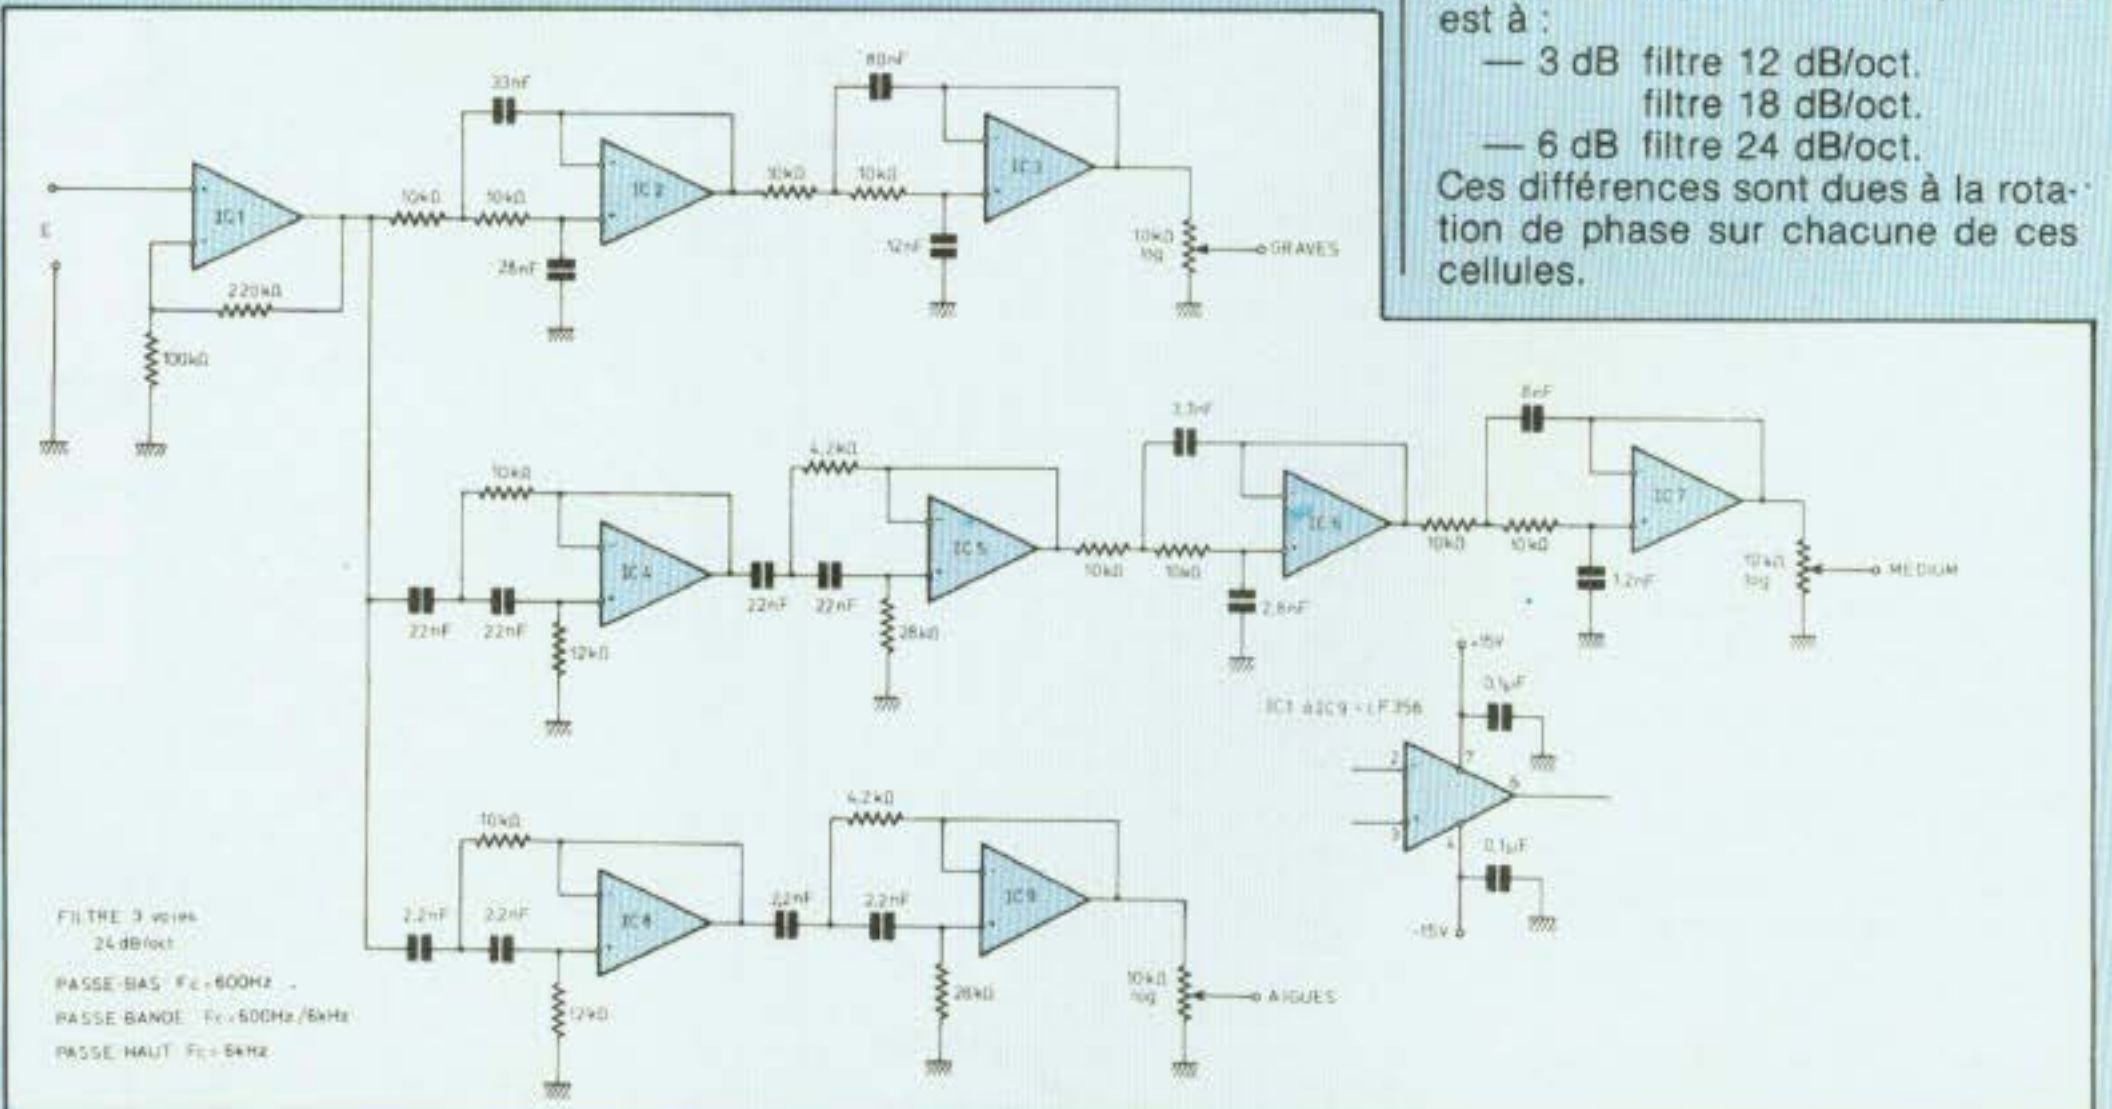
est à :
— 3 dB filtre 12 dB/oct.
filtre 18 dB/oct.
— 6 dB filtre 24 dB/oct.
Ces différences sont dues à la rotation de phase sur chacune de ces cellules.

33nF
80nF
E
IC1
10kΩ
10kΩ
IC2
10kΩ
10kΩ
IC3
220kΩ
28nF
12nF
10kΩ log
GRAVES
100kΩ

3,3nF
8nF
4,2kΩ
10kΩ
IC4
IC5
IC6
10kΩ
10kΩ
IC7
10kΩ
10kΩ
1,2nF
10kΩ log
MEDIUM
22nF
22nF
22nF
22nF
2,8nF
12kΩ
28kΩ
+15V
0,1µF
IC1 à IC9 : LF356
2
7
6
3
4
0,1µF
-15V

4,2kΩ
10kΩ
IC8
IC9
2,2nF
2,2nF
2,2nF
2,2nF
10kΩ log
AIGUES
12kΩ
28kΩ

FILTRE 3 voies
24 dB/oct
PASSE-BAS Fc=600Hz
PASSE-BANDE Fc=600Hz/6kHz
PASSE-HAUT Fc=6kHz